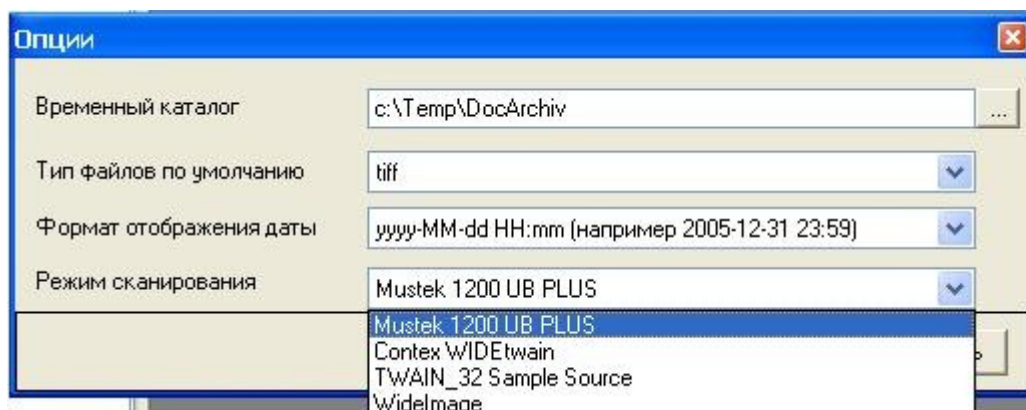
Опции

Временный каталог
c:\Temp\DocArchiv
...

Тип файлов по умолчанию
tiff

Формат отображения даты
yyyy-MM-dd HH:mm (например 2005-12-31 23:59)

Режим сканирования
Mustek 1200 UB PLUS

Mustek 1200 UB PLUS
Contex WIDEtwain
TWAIN_32 Sample Source
WideImage